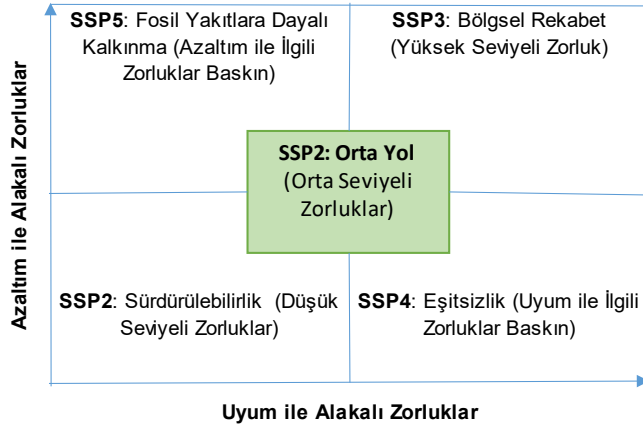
Azaltım ile Alakalı Zorluklar

SSP5: Fosil Yakıtlara Dayalı Kalkınma (Azaltım ile İlgili Zorluklar Baskın)

SSP3: Bölgsel Rekabet (Yüksek Seviyeli Zorluk)

SSP2: Orta Yol (Orta Seviyeli Zorluklar)

SSP2: Sürdürülebilirlik (Düşük Seviyeli Zorluklar)

SSP4: Eşitsizlik (Uyum ile İlgili Zorluklar Baskın)

Uyum ile Alakalı Zorluklar